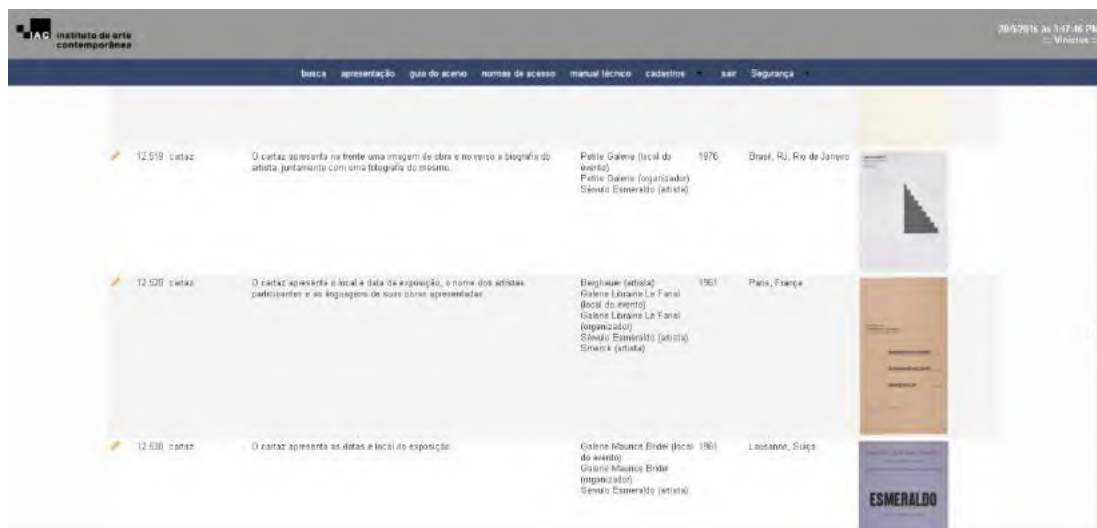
IAC instituto de arte contemporânea

20/5/2016 às 1:47:46 PM
Vinicius

busca apresentação guia do acervo normas de acesso manual técnico cadastros sair Segurança

| | | | | | | |
|---|---|---|---|---|---|---|
| 12.519 | cartaz | O cartaz apresenta na frente uma imagem de obra e no verso a biografia do artista, juntamente com uma fotografia do mesmo. | Petite Galerie (local do evento) Petite Galerie (organizador) Sérvulo Esmeraldo (artista) | 1976 | Brasil, RJ, Rio de Janeiro | |
| 12.520 | cartaz | O cartaz apresenta o local e data da exposição, o nome dos artistas participantes e as linguagens de suas obras apresentadas. | Berghauer (artista) Galerie Librairie Le Fanal (local do evento) Galerie Librairie Le Fanal (organizador) Sérvulo Esmeraldo (artista) Smeick (artista) | 1961 | Paris, França | |
| 12.530 | cartaz | O cartaz apresenta as datas e local da exposição. | Galerie Maurice Bridel (local do evento) Galerie Maurice Bridel (organizador) Sérvulo Esmeraldo (artista) | 1961 | Lausanne, Suiça | ESMERALDO |